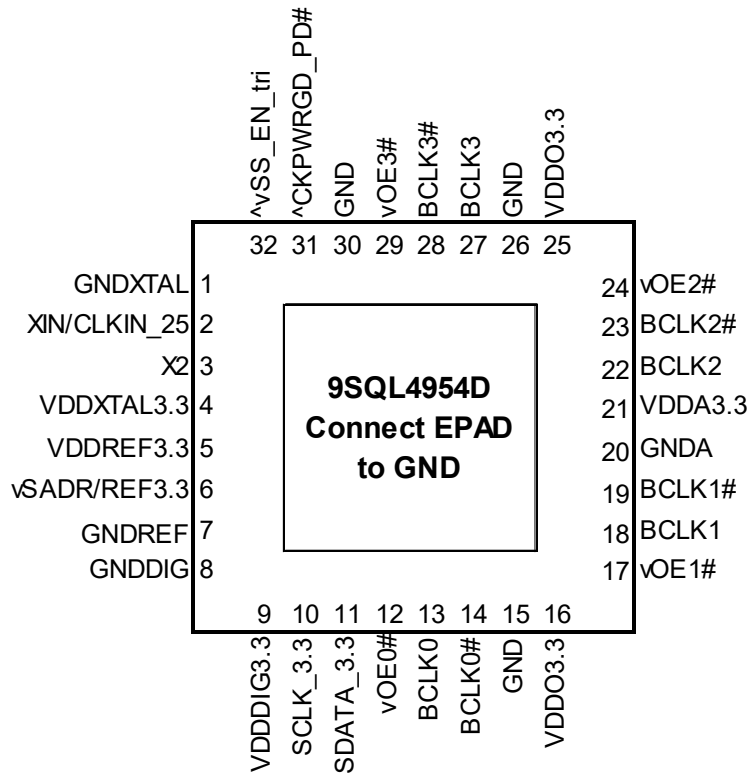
^vSS_EN_tri 32
^CKPWRGD_PD# 31
GND 30
vOE3# 29
BCLK3# 28
BCLK3 27
GND 26
VDDO3.3 25

GNDXTAL 1
XIN/CLKIN_25 2
X2 3
VDDXTAL3.3 4
VDDREF3.3 5
vSADR/REF3.3 6
GNDREF 7
GNDDIG 8

**9SQL4954D**
**Connect EPAD to GND**

24 vOE2#
23 BCLK2#
22 BCLK2
21 VDDA3.3
20 GNDA
19 BCLK1#
18 BCLK1
17 vOE1#

9 VDDDIG3.3
10 SCLK_3.3
11 SDATA_3.3
12 vOE0#
13 BCLK0
14 BCLK0#
15 GND
16 VDDO3.3